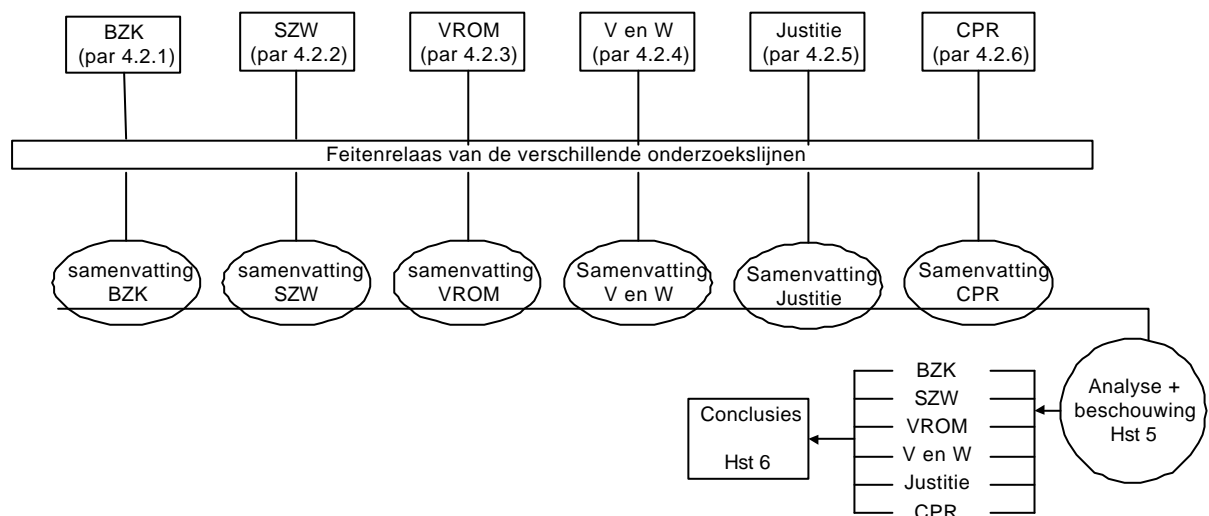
BZK (par 4.2.1)

SZW (par 4.2.2)

VROM (par 4.2.3)

V en W (par 4.2.4)

Justitie (par 4.2.5)

CPR (par 4.2.6)

Feitenrelaas van de verschillende onderzoekslijnen

samenvatting BZK

samenvatting SZW

samenvatting VROM

Samenvatting V en W

Samenvatting Justitie

Samenvatting CPR

Analyse + beschouwing Hst 5

BZK
SZW
VROM
V en W
Justitie
CPR

Conclusies

Hst 6